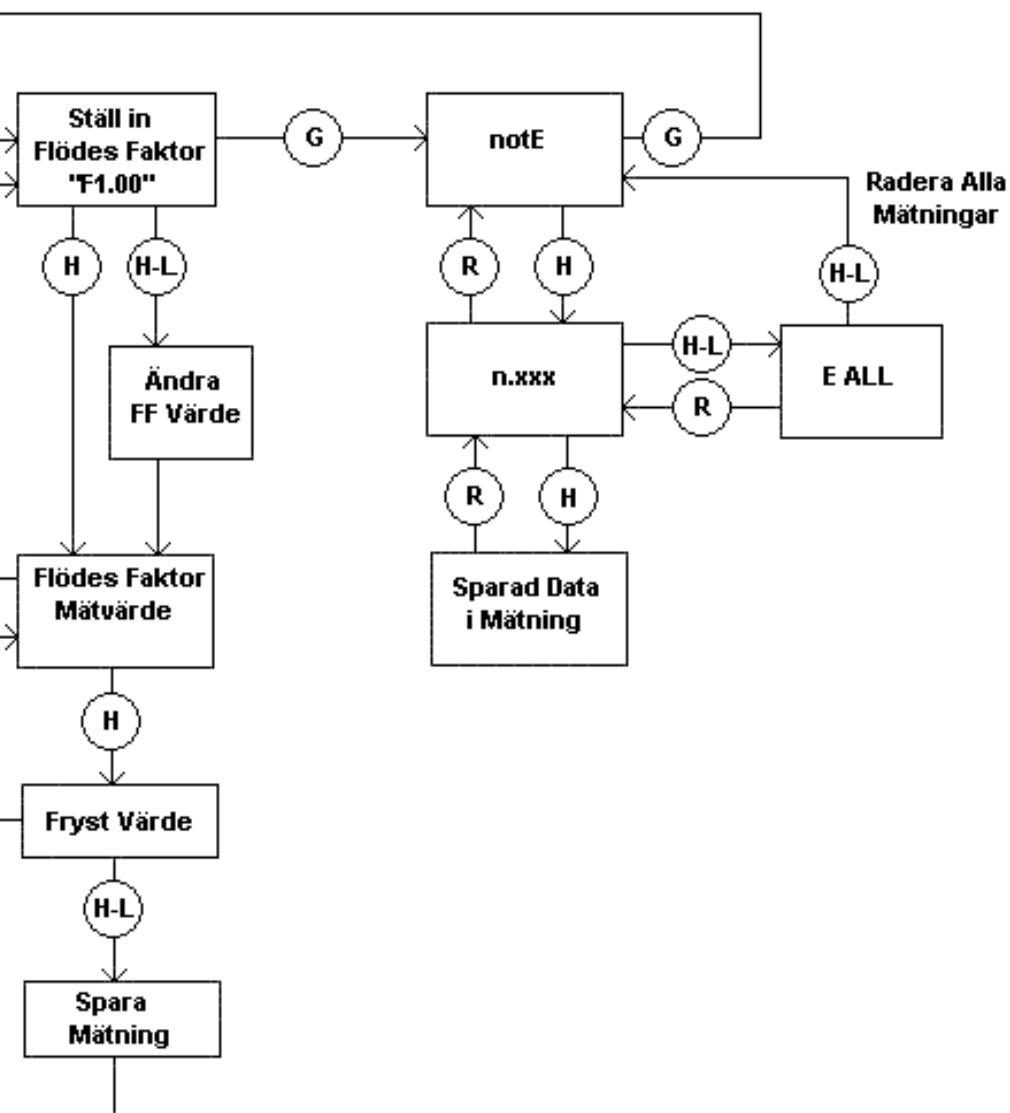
Ställ in Flödes Faktor "F1.00"

G

notE

G

Radera Alla Mätningar

H

H-L

R

H

H-L

Ändra FF Värde

n.xxx

H-L

E ALL

R

R

H

Flödes Faktor Mätvärde

Sparad Data i Mätning

H

Fryst Värde

H-L

Spara Mätning